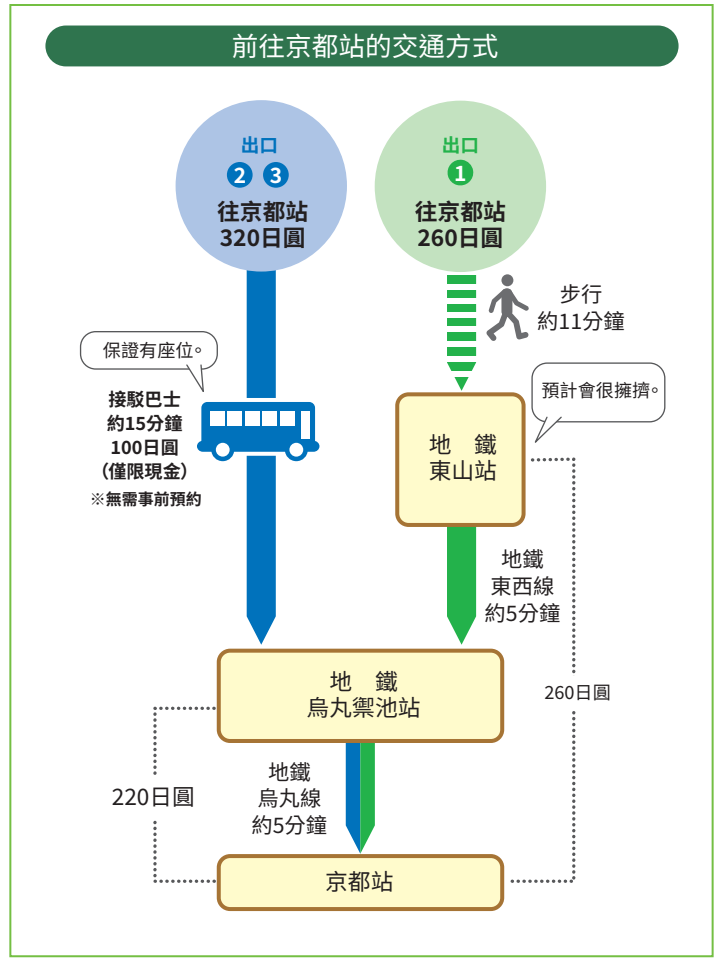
前往京都站的交通方式

出口
2 3
往京都站
320日圓

出口
1
往京都站
260日圓

步行
約11分鐘

保證有座位。

接駁巴士
約15分鐘
100日圓
(僅限現金)
※無需事前預約

預計會很擁擠。

地　鐵
東山站

地鐵
東西線
約5分鐘

260日圓

地　鐵
烏丸禦池站

地鐵
烏丸線
約5分鐘

220日圓

京都站